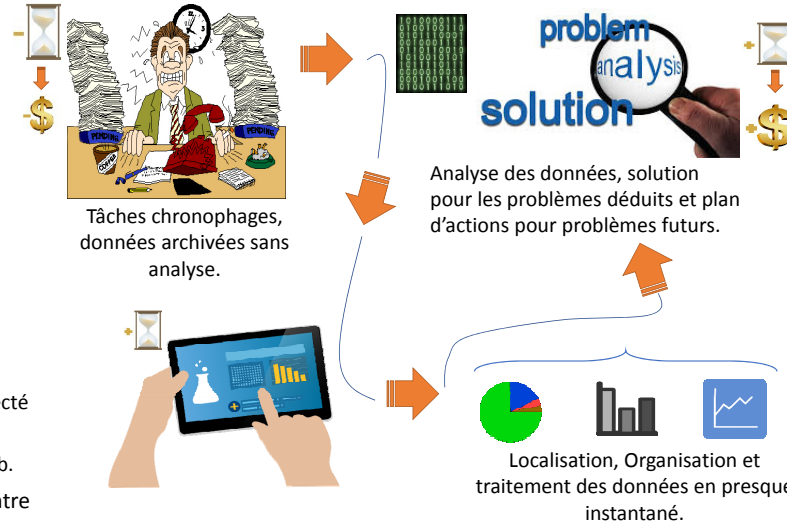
-
-
PENDING
PENDING
COFFEE
Tâches chronophages, données archivées sans analyse.

1010000111
0101001000
0101110001
1011001110
0100100100
0101100100
1010100010
0001110111
0110011100

problem
analysis
solution

+
+
Analyse des données, solution pour les problèmes déduits et plan d'actions pour problèmes futurs.

+
cté
b.
ntre

Localisation, Organisation et traitement des données en presque instantané.